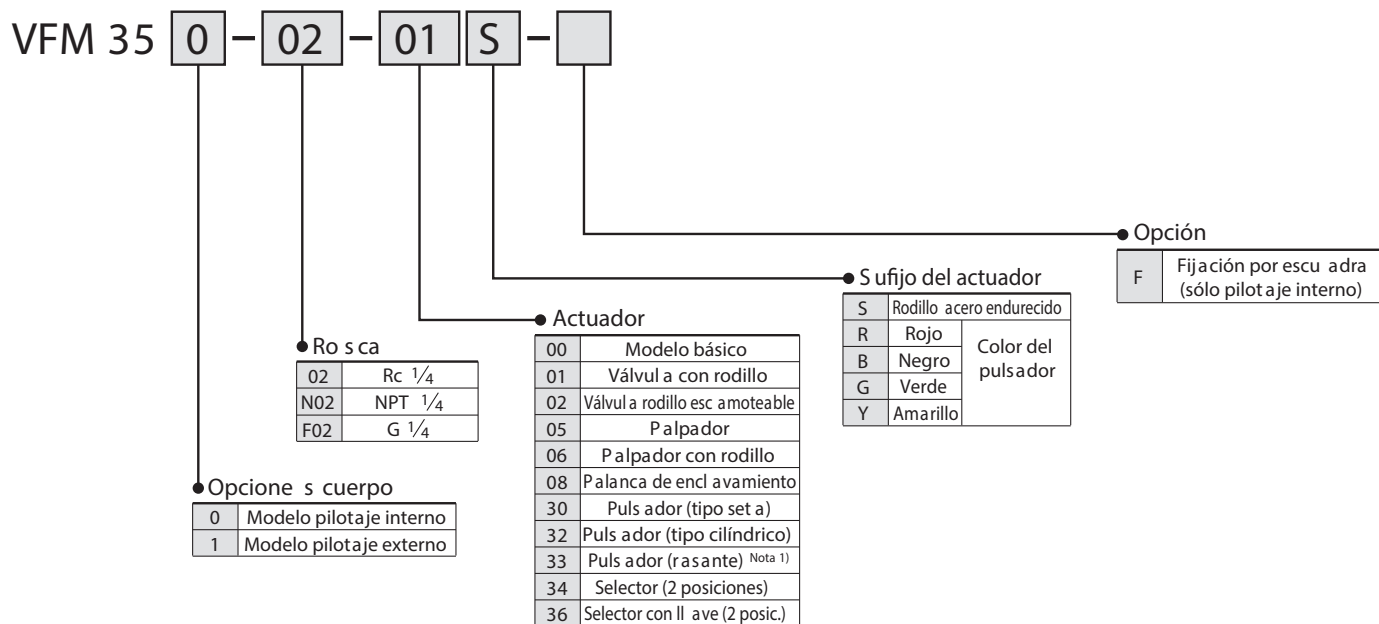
VFM 35 0 – 02 – 01 S –

Opción

| F | Fijación por escuadra (sólo pilotaje interno) |
|---|---|

Sufijo del actuador

| S | Rodillo acero endurecido | |
|---|---|---|
| R | Rojo | Color del pulsador |
| B | Negro | |
| G | Verde | |
| Y | Amarillo | |

Actuador

| 00 | Modelo básico |
|---|---|
| 01 | Válvula con rodillo |
| 02 | Válvula rodillo escamoteable |
| 05 | Palpador |
| 06 | Palpador con rodillo |
| 08 | Palanca de enclavamiento |
| 30 | Pulsador (tipo seta) |
| 32 | Pulsador (tipo cilíndrico) |
| 33 | Pulsador (rasante) Nota 1) |
| 34 | Selector (2 posiciones) |
| 36 | Selector con llave (2 posic.) |

Rosca

| 02 | Rc $\frac{1}{4}$ |
|---|---|
| N02 | NPT $\frac{1}{4}$ |
| F02 | G $\frac{1}{4}$ |

Opciones cuerpo

| 0 | Modelo pilotaje interno |
|---|---|
| 1 | Modelo pilotaje externo |